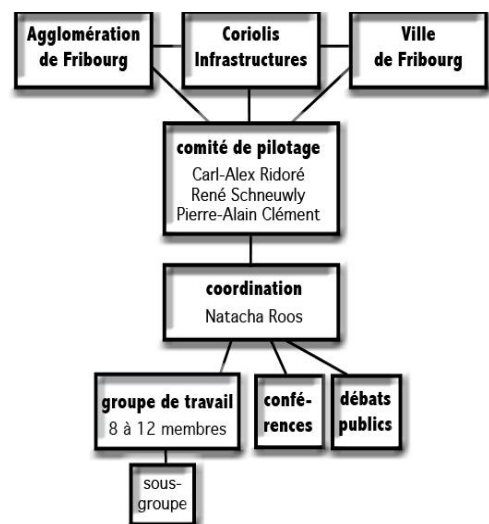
Agglomération de Fribourg

Coriolis Infrastructures

Ville de Fribourg

comité de pilotage
Carl-Alex Ridoré
René Schneuwly
Pierre-Alain Clément

coordination
Natacha Roos

groupe de travail
8 à 12 membres

confé-rences

débats publics

sous-groupe